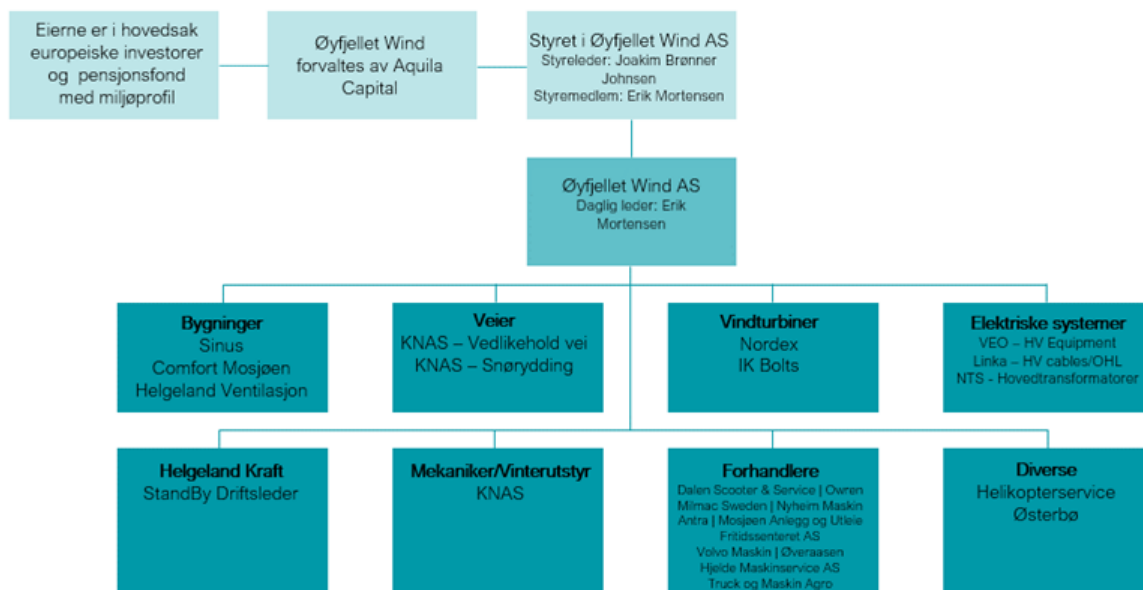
Eierne er i hovedsak europeiske investorer og pensjonsfond med miljøprofil

Øyfjellet Wind forvaltes av Aquila Capital

Styret i Øyfjellet Wind AS
Styreleder: Joakim Brønner Johnsen
Styremedlem: Erik Mortensen

Øyfjellet Wind AS
Daglig leder: Erik Mortensen

Bygninger
Sinus
Comfort Mosjøen
Helgeland Ventilasjon

Veier
KNAS – Vedlikehold vei
KNAS – Snørydding

Vindturbiner
Nordex
IK Bolts

Elektriske systemer
VEO – HV Equipment
Linka – HV cables/OHL
NTS - Hovedtransformatorer

Helgeland Kraft
StandBy Driftsleder

Mekaniker/Vinterutstyr
KNAS

Forhandlere
Dalen Scooter & Service | Owren
Milmac Sweden | Nyheim Maskin
Antra | Mosjøen Anlegg og Utleie
Fritidssenteret AS
Volvo Maskin | Øveraasen
Hjelde Maskinservice AS
Truck og Maskin Agro

Diverse
Helikopterservice
Østerbø